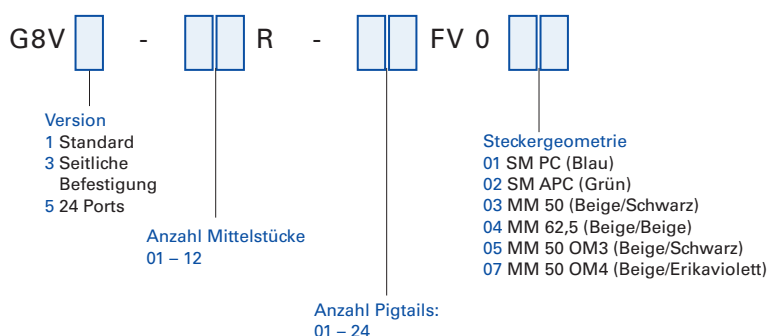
G8V - R - FV 0

Version
1 Standard
3 Seitliche Befestigung
5 24 Ports

Anzahl Mittelstücke
01 – 12

Anzahl Pigtails:
01 – 24

Steckergeometrie
01 SM PC (Blau)
02 SM APC (Grün)
03 MM 50 (Beige/Schwarz)
04 MM 62,5 (Beige/Beige)
05 MM 50 OM3 (Beige/Schwarz)
07 MM 50 OM4 (Beige/Erikaviolett)